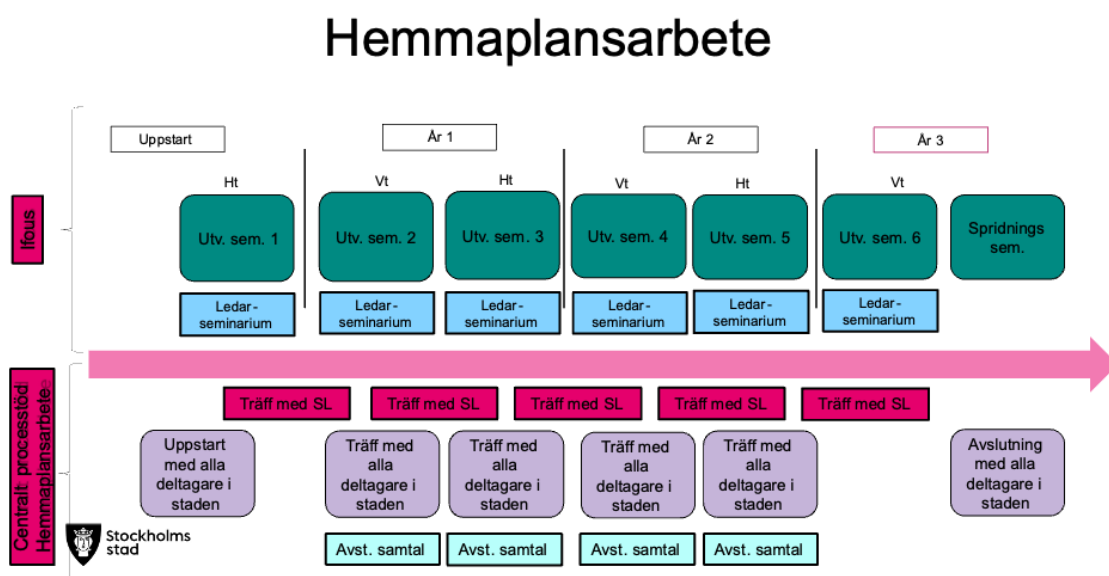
Hemmaplansarbete

Ifous

Uppstart

År 1

År 2

År 3

Ht

Vt

Ht

Vt

Ht

Vt

Utv. sem. 1

Utv. sem. 2

Utv. sem. 3

Utv. sem. 4

Utv. sem. 5

Utv. sem. 6

Spridnings sem.

Ledarseminarium

Ledarseminarium

Ledarseminarium

Ledarseminarium

Ledarseminarium

Ledarseminarium

Centralt processtöd: Hemmaplansarbete

Träff med SL

Träff med SL

Träff med SL

Träff med SL

Träff med SL

Uppstart med alla deltagare i staden

Träff med alla deltagare i staden

Träff med alla deltagare i staden

Träff med alla deltagare i staden

Träff med alla deltagare i staden

Avslutning med alla deltagare i staden

Stockholms stad

Avst. samtal

Avst. samtal

Avst. samtal

Avst. samtal